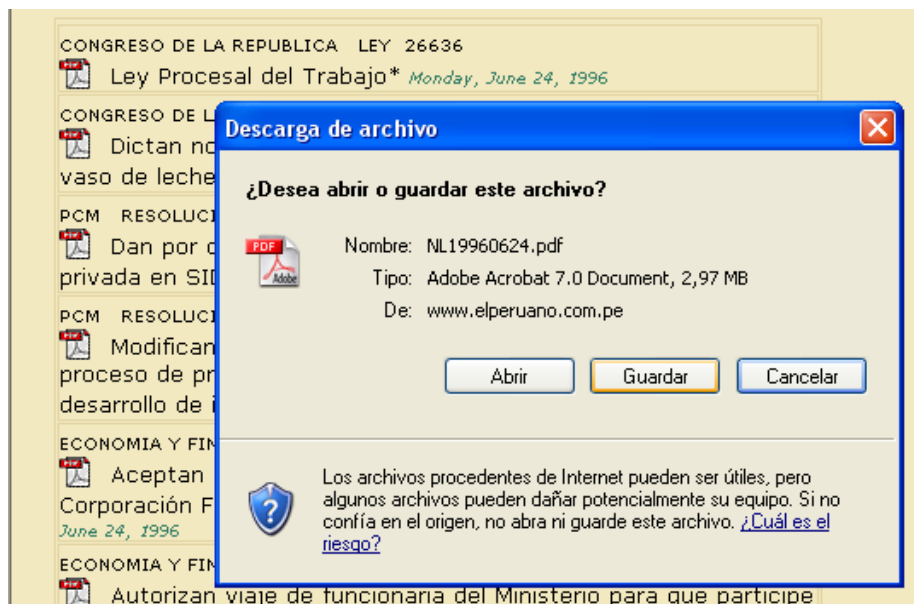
CONGRESO DE LA REPUBLICA LEY 26636
Ley Procesal del Trabajo* Monday, June 24, 1996

CONGRESO DE L
Dictan n
vaso de leche

PCM RESOLUC
Dan por
privada en SI

PCM RESOLUC
Modifican
proceso de pr
desarrollo de

ECONOMIA Y FI
Aceptan
Corporación F
June 24, 1996

ECONOMIA Y FI
Autorizan viaje de funcionaria del Ministerio para que participe

Descarga de archivo

¿Desea abrir o guardar este archivo?

PDF Adobe

Nombre: NL19960624.pdf
Tipo: Adobe Acrobat 7.0 Document, 2,97 MB
De: www.elperuano.com.pe

Abrir Guardar Cancelar

Los archivos procedentes de Internet pueden ser útiles, pero algunos archivos pueden dañar potencialmente su equipo. Si no confía en el origen, no abra ni guarde este archivo. ¿Cuál es el riesgo?